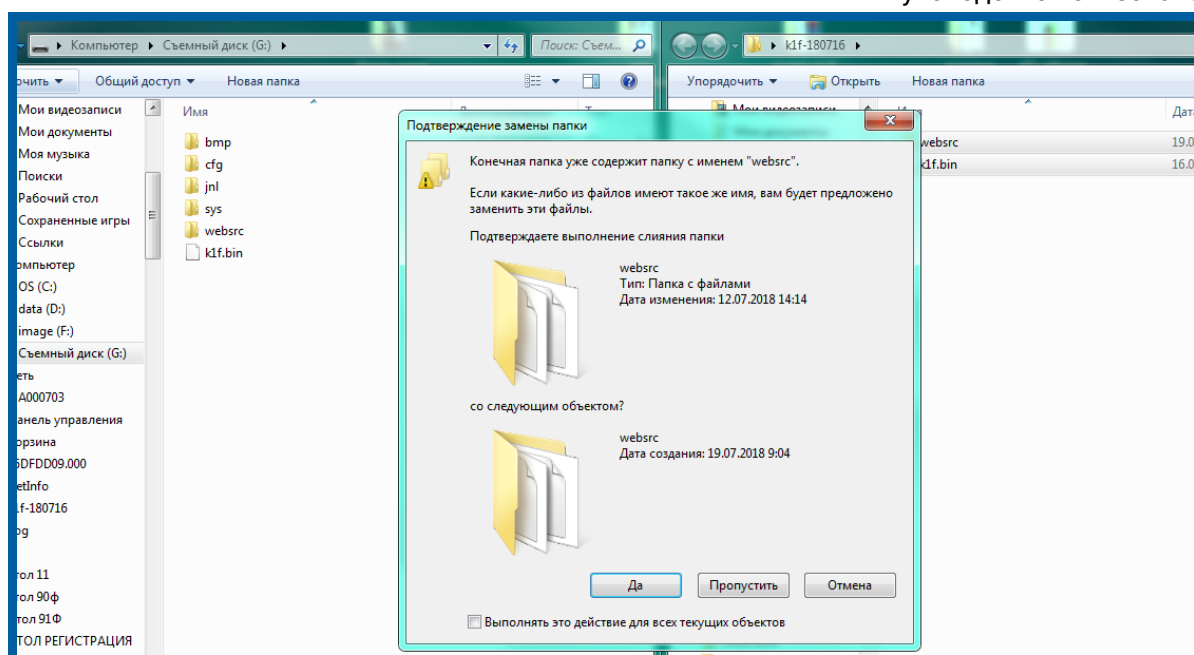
Компьютер ▸ Съемный диск (G:) ▸
Поиск: Съем...
k1f-180716 ▸
очить ▾ Общий доступ ▾ Новая папка
Упорядочить ▾ Открыть Новая папка
Мои видеозаписи
Мои документы
Моя музыка
Поиски
Рабочий стол
Сохраненные игры
Ссылки
омпьютер
OS (C:)
data (D:)
image (F:)
Съемный диск (G:)
еть
A000703
анель управления
орзина
6DFDD09.000
etInfo
:f-180716
og
тол 11
тол 90ф
тол 91Ф
ТОЛ РЕГИСТРАЦИЯ
Имя
bmp
cfg
jnl
sys
websrc
k1f.bin
Мои видеозаписи
websrc
k1f.bin
Дата
19.0
16.0

Подтверждение замены папки
Конечная папка уже содержит папку с именем "websrc".
Если какие-либо из файлов имеют такое же имя, вам будет предложено заменить эти файлы.
Подтверждаете выполнение слияния папки
websrc
Тип: Папка с файлами
Дата изменения: 12.07.2018 14:14
со следующим объектом?
websrc
Дата создания: 19.07.2018 9:04
Да Пропустить Отмена
Выполнять это действие для всех текущих объектов